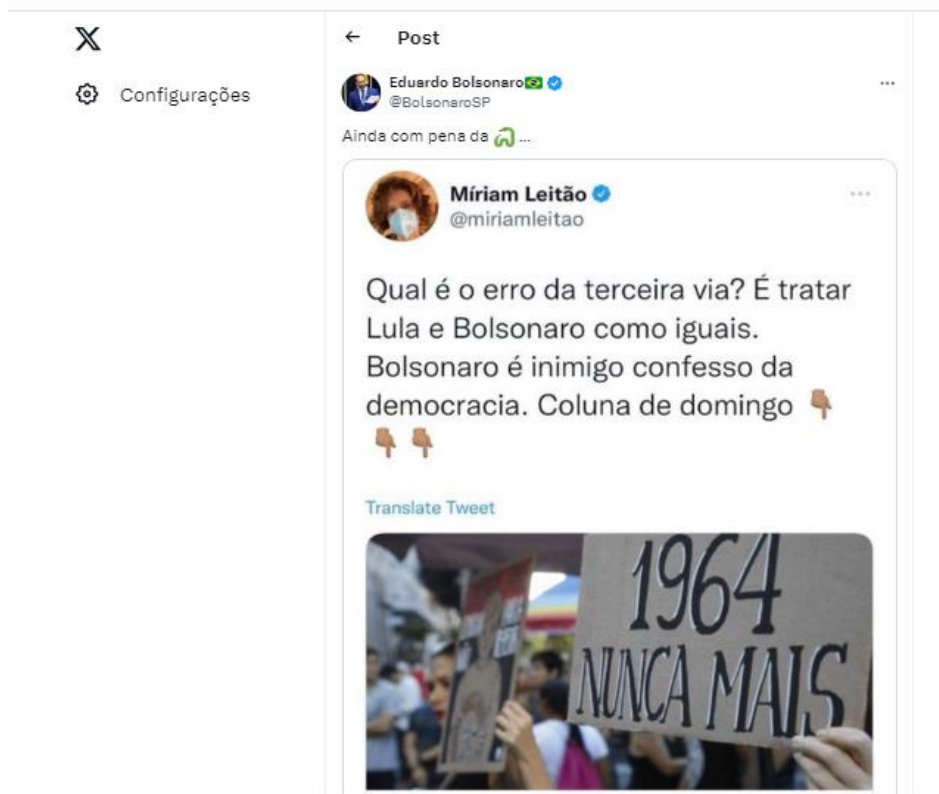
X

Configurações

← Post

Eduardo Bolsonaro
@BolsonaroSP

...

Ainda com pena da ...

Míriam Leitão
@miriamleitao

...

Qual é o erro da terceira via? É tratar Lula e Bolsonaro como iguais. Bolsonaro é inimigo confesso da democracia. Coluna de domingo

Translate Tweet

1964
NUNCA MAIS